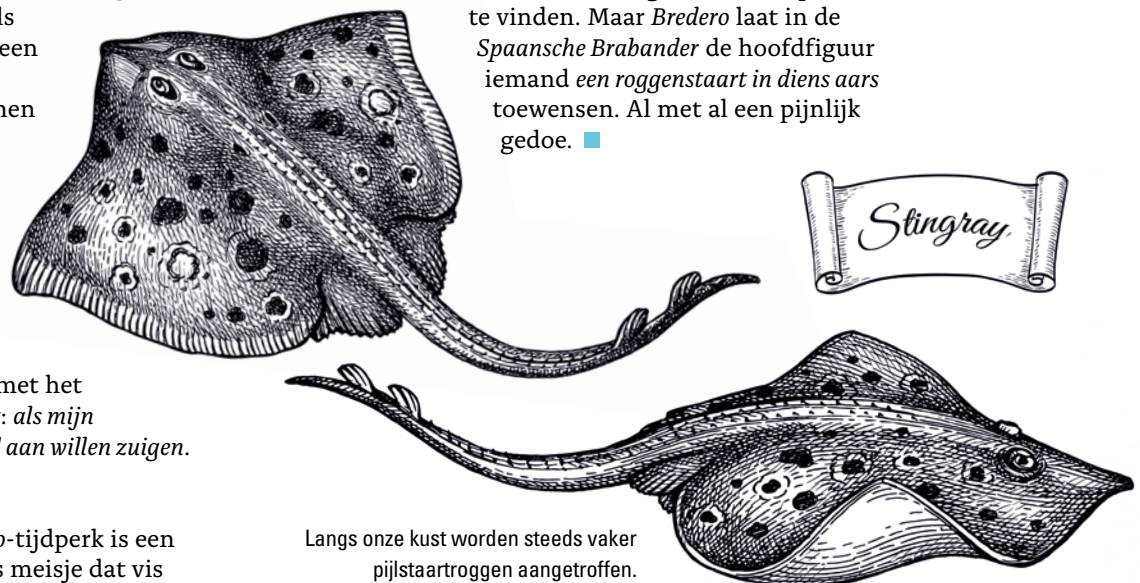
ls
een

hen

met het
: als mijn
aan willen zuigen.

-tijdperk is een
s meisje dat vis

te vinden. Maar Bredero laat in de Spaansche Brabander de hoofdfiguur iemand een roggenstaart in diens aars toewensen. Al met al een pijnlijk gedoe.

Stingray

Langs onze kust worden steeds vaker pijlstaartroggen aangetroffen.